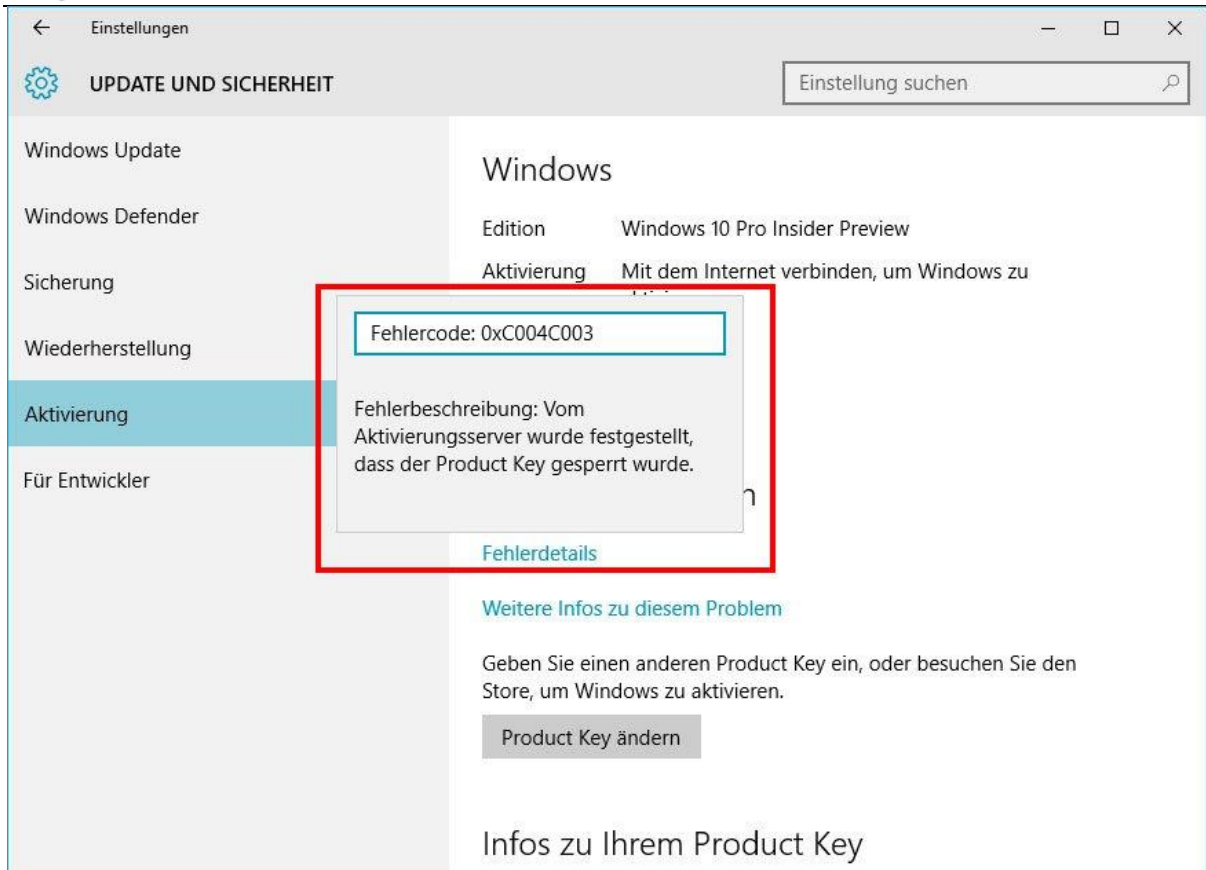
Einstellungen

UPDATE UND SICHERHEIT

Einstellung suchen

Windows Update

Windows Defender

Sicherung

Wiederherstellung

Aktivierung

Für Entwickler

Windows

Edition Windows 10 Pro Insider Preview

Aktivierung Mit dem Internet verbinden, um Windows zu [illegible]

Fehlercode: 0xC004C003

Fehlerbeschreibung: Vom Aktivierungsserver wurde festgestellt, dass der Product Key gesperrt wurde.

Fehlerdetails

Weitere Infos zu diesem Problem

Geben Sie einen anderen Product Key ein, oder besuchen Sie den Store, um Windows zu aktivieren.

Product Key ändern

Infos zu Ihrem Product Key